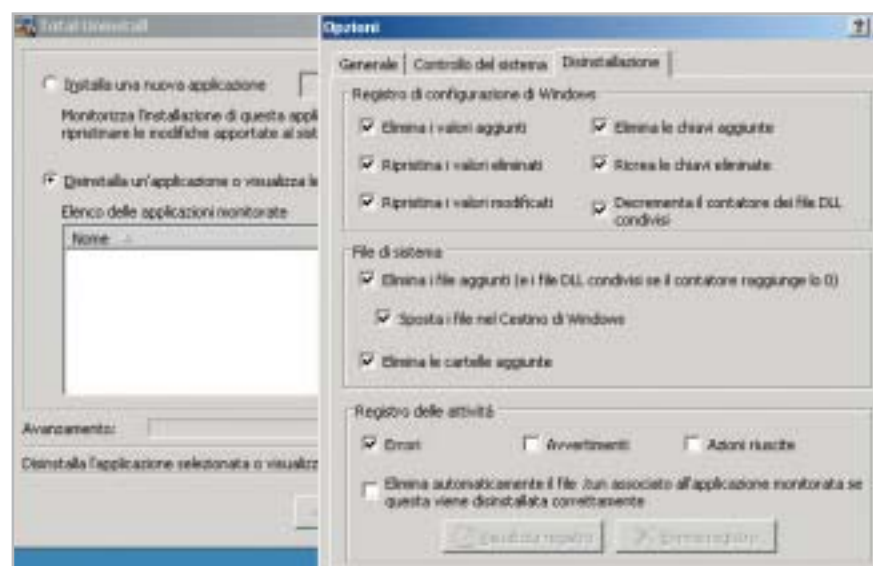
Total Uninstall

Installa una nuovo applicazione

Monitorizza l'installazione di questa appli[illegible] ripristinare le modifiche apportate al sist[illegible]

Disinstalla un'applicazione o visualizza le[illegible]

Elenco delle applicazioni monitorate

Nome

Avanzamento:

Disinstalla l'applicazione selezionata o visualizz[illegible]

Opzioni

Generale | Controllo del sistema | Disinstallazione

Registro di configurazione di Windows

Elimina i valori aggiunti

Elimina le chiavi aggiunte

Ripristina i valori eliminati

Ricrea le chiavi eliminate

Ripristina i valori modificati

Decrementa il contatore dei file DLL condivisi

File di sistema

Elimina i file aggiunti (e i file DLL condivisi se il contatore raggiunge lo 0)

Sposta i file nel Cestino di Windows

Elimina le cartelle aggiunte

Registro delle attività

Errori

Avvertimenti

Azioni riuscite

Elimina automaticamente il file .tun associato all'applicazione monitorata se questa viene disinstallata correttamente

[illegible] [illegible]